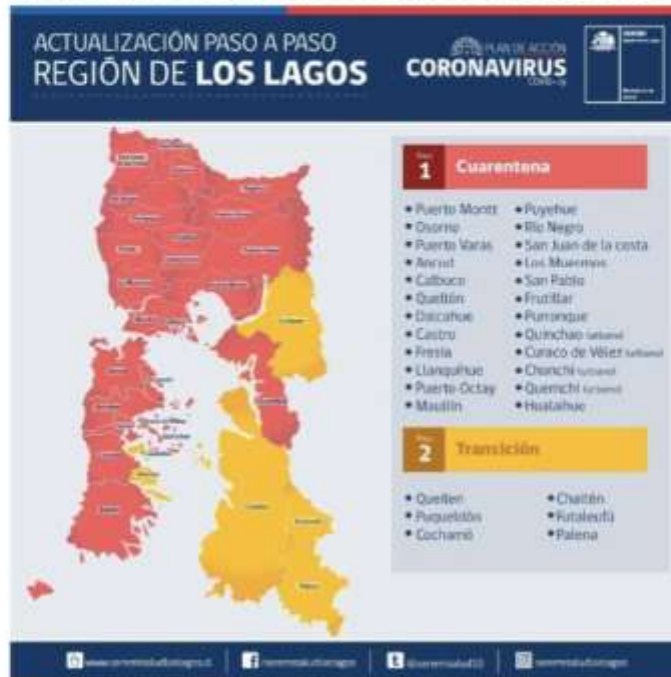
ACTUALIZACIÓN PASO A PASO
REGIÓN DE LOS LAGOS

PLAN DE ACCIÓN
CORONAVIRUS
COVID-19

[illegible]

Paso 1 Cuarentena

• Puerto Montt
• Osorno
• Puerto Varas
• Ancud
• Calbuco
• Quellón
• Dalcahue
• Castro
• Fresia
• Llanquihue
• Puerto Octay
• Maullín
• Puyehue
• Río Negro
• San Juan de la costa
• Los Muermos
• San Pablo
• Frutillar
• Purranque
• Quinchao (urbano)
• Curaco de Vélez (urbano)
• Chonchi (urbano)
• Quemchi (urbano)
• Hualaihué

Paso 2 Transición

• Queilen
• Puqueldón
• Cochamó
• Chaitén
• Futaleufú
• Palena

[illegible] | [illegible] | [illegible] | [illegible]